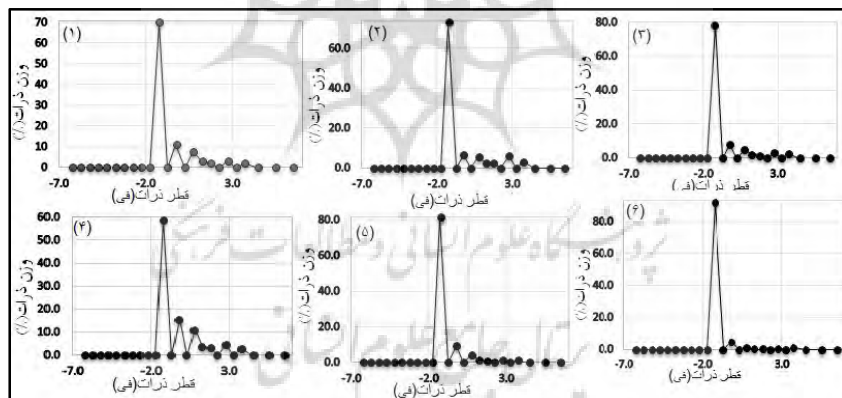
(۱)
70
60
50
40
30
20
10
0
-7.0
-2.0
3.0
وزن ذرات(٪)
قطر ذرات(فی)

(۲)
60.0
40.0
20.0
0.0
-7.0
-2.0
3.0
وزن ذرات(٪)
قطر ذرات(فی)

(۳)
80.0
60.0
40.0
20.0
0.0
-7.0
-2.0
3.0
وزن ذرات(٪)
قطر ذرات(فی)

(۴)
60.0
50.0
40.0
30.0
20.0
10.0
0.0
-7.0
-2.0
3.0
وزن ذرات(٪)
قطر ذرات(فی)

(۵)
80.0
60.0
40.0
20.0
0.0
-7.0
-2.0
3.0
وزن ذرات(٪)
قطر ذرات(فی)

(۶)
80.0
60.0
40.0
20.0
0.0
-7.0
-2.0
3.0
وزن ذرات(٪)
قطر ذرات(فی)

پژوهشگاه علوم انسانی و مطالعات فرهنگی
پرتال جامع علوم انسانی